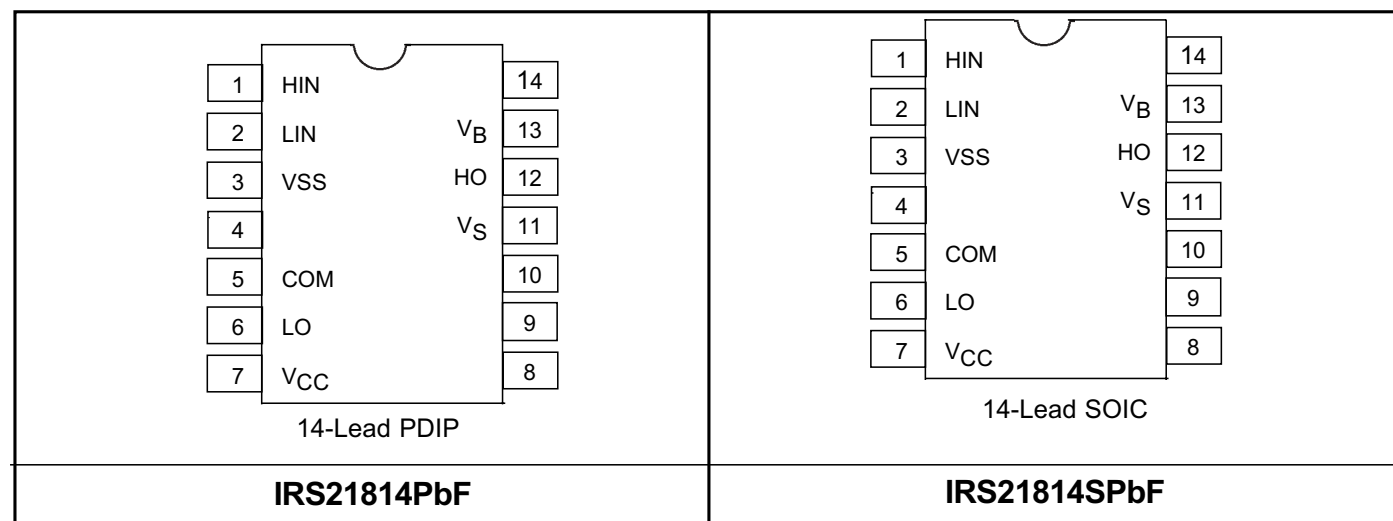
| 1 HIN 14<br>2 LIN $V_B$ 13<br>3 VSS HO 12<br>4 $V_S$ 11<br>5 COM 10<br>6 LO 9<br>7 $V_{CC}$ 8<br>14-Lead PDIP | 1 HIN 14<br>2 LIN $V_B$ 13<br>3 VSS HO 12<br>4 $V_S$ 11<br>5 COM 10<br>6 LO 9<br>7 $V_{CC}$ 8<br>14-Lead SOIC |
|---|---|
| **IRS21814PbF** | **IRS21814SPbF** |